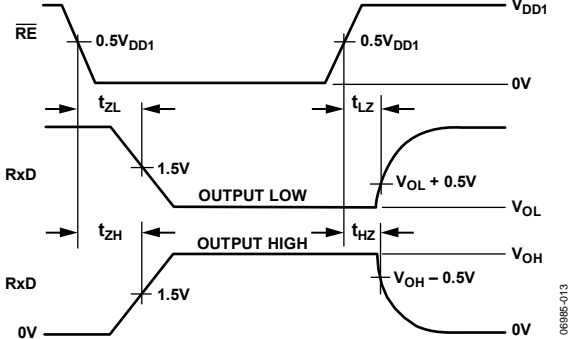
$V_{DD1}$

$\overline{RE}$

$0.5V_{DD1}$

$0.5V_{DD1}$

0V

$t_{ZL}$

$t_{LZ}$

RxD

1.5V

$V_{OL} + 0.5V$

OUTPUT LOW

$V_{OL}$

$t_{ZH}$

OUTPUT HIGH

$t_{HZ}$

$V_{OH}$

RxD

$V_{OH} – 0.5V$

1.5V

0V

0V

06985-013